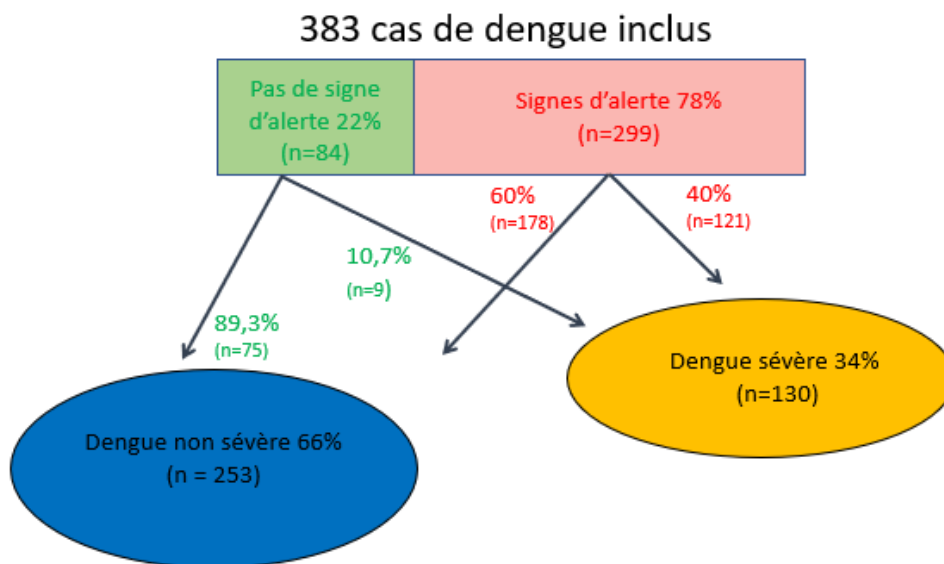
383 cas de dengue inclus

Pas de signe d'alerte 22% (n=84)

Signes d'alerte 78% (n=299)

60% (n=178)

40% (n=121)

10,7% (n=9)

89,3% (n=75)

Dengue sévère 34% (n=130)

Dengue non sévère 66% (n = 253)